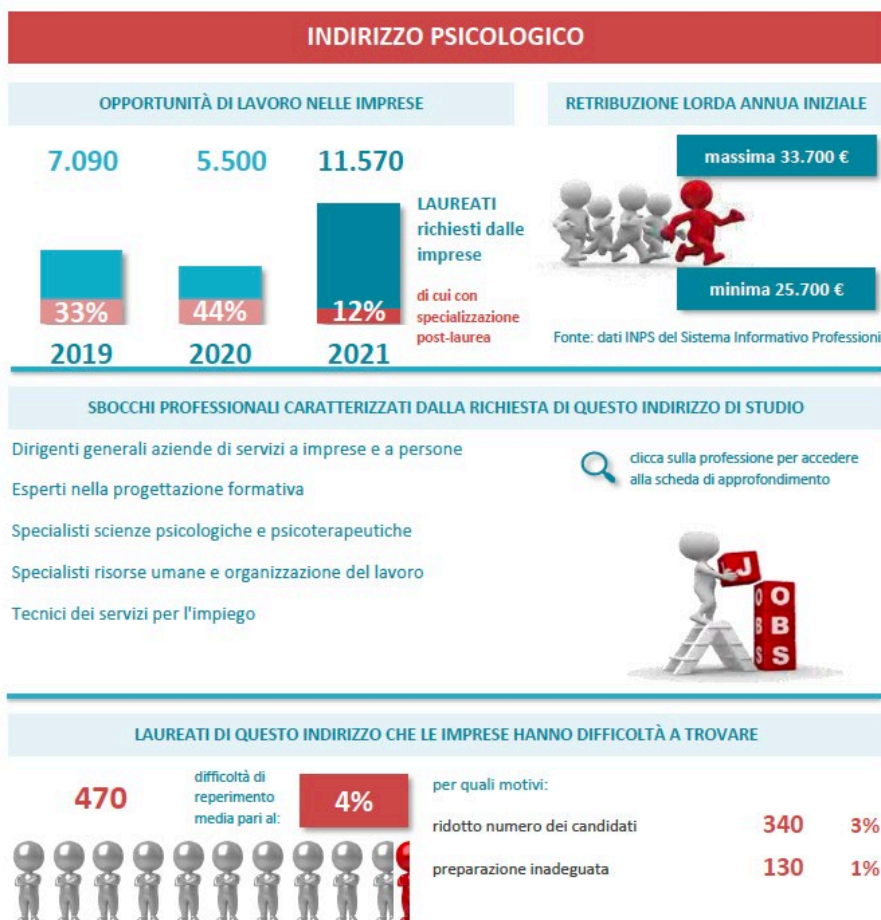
INDIRIZZO PSICOLOGICO

OPPORTUNITÀ DI LAVORO NELLE IMPRESE

7.090 5.500 11.570

LAUREATI richiesti dalle imprese

di cui con specializzazione post-laurea

33% 44% 12%

2019 2020 2021

RETRIBUZIONE LORDA ANNUA INIZIALE

massima 33.700 €

minima 25.700 €

Fonte: dati INPS del Sistema Informativo Professioni

SBOCCHI PROFESSIONALI CARATTERIZZATI DALLA RICHIESTA DI QUESTO INDIRIZZO DI STUDIO

Dirigenti generali aziende di servizi a imprese e a persone

Esperti nella progettazione formativa

Specialisti scienze psicologiche e psicoterapeutiche

Specialisti risorse umane e organizzazione del lavoro

Tecnici dei servizi per l'impiego

clicca sulla professione per accedere alla scheda di approfondimento

J O B S

LAUREATI DI QUESTO INDIRIZZO CHE LE IMPRESE HANNO DIFFICOLTÀ A TROVARE

470

difficoltà di reperimento media pari al:

4%

per quali motivi:

| | | |
|---|---|---|
| ridotto numero dei candidati | 340 | 3% |
| preparazione inadeguata | 130 | 1% |